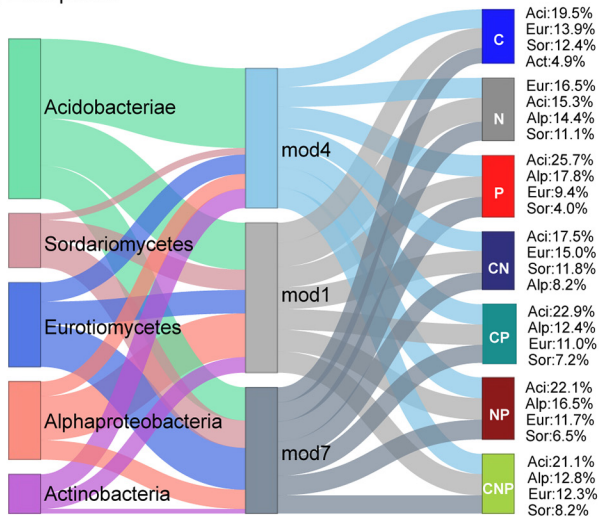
Acidobacteriae
Sordariomycetes
Eurotiomycetes
Alphaproteobacteria
Actinobacteria

mod4
mod1
mod7

C
Aci:19.5%
Eur:13.9%
Sor:12.4%
Act:4.9%

N
Eur:16.5%
Aci:15.3%
Alp:14.4%
Sor:11.1%

P
Aci:25.7%
Alp:17.8%
Eur:9.4%
Sor:4.0%

CN
Aci:17.5%
Eur:15.0%
Sor:11.8%
Alp:8.2%

CP
Aci:22.9%
Alp:12.4%
Eur:11.0%
Sor:7.2%

NP
Aci:22.1%
Alp:16.5%
Eur:11.7%
Sor:6.5%

CNP
Aci:21.1%
Alp:12.8%
Eur:12.3%
Sor:8.2%